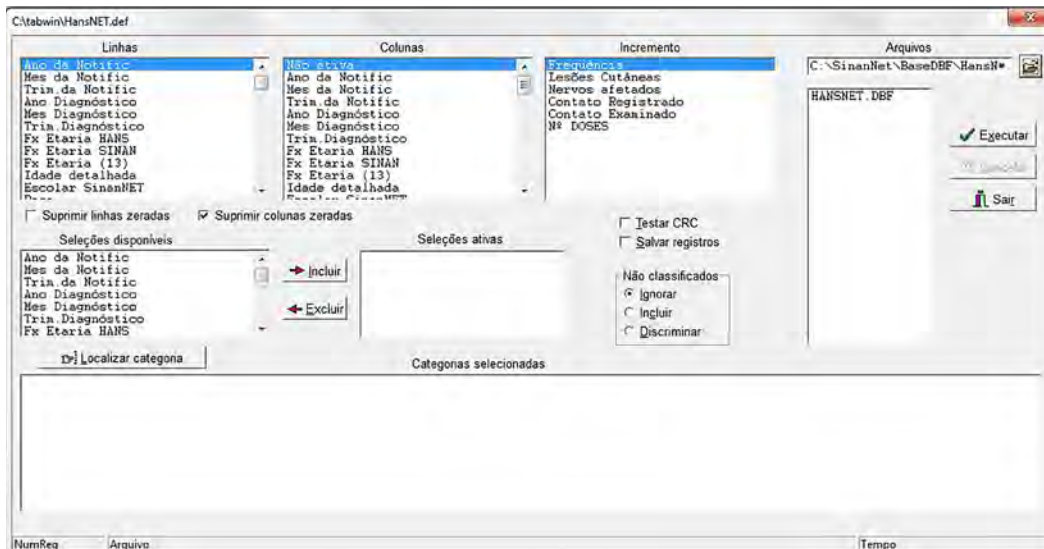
C:\tabwin\HansNET.def

Linhas
Ano da Notific
Mes da Notific
Trim.da Notific
Ano Diagnóstico
Mes Diagnóstico
Trim.Diagnóstico
Fx Etaria HANS
Fx Etaria SINAN
Fx Etaria (13)
Idade detalhada
Escolar SinanNET

Colunas
Não ativa
Ano da Notific
Mes da Notific
Trim.da Notific
Ano Diagnóstico
Mes Diagnóstico
Trim.Diagnóstico
Fx Etaria HANS
Fx Etaria SINAN
Fx Etaria (13)
Idade detalhada

Incremento
Frequência
Lesões Cutâneas
Nervos afetados
Contato Registrado
Contato Examinado
Nº DOSES

Arquivos
C:\SinanNet\BaseDBF\HansN*
HANSNET.DBF

Executar
Cancelar
Sair

Suprimir linhas zeradas
Suprimir colunas zeradas

Testar CRC
Salvar registros

Seleções disponíveis
Ano da Notific
Mes da Notific
Trim.da Notific
Ano Diagnóstico
Mes Diagnóstico
Trim.Diagnóstico
Fx Etaria HANS

Incluir
Excluir

Seleções ativas

Não classificados
Ignorar
Incluir
Discriminar

Localizar categoria

Categorias selecionadas

NumReg
Arquivo
Tempo